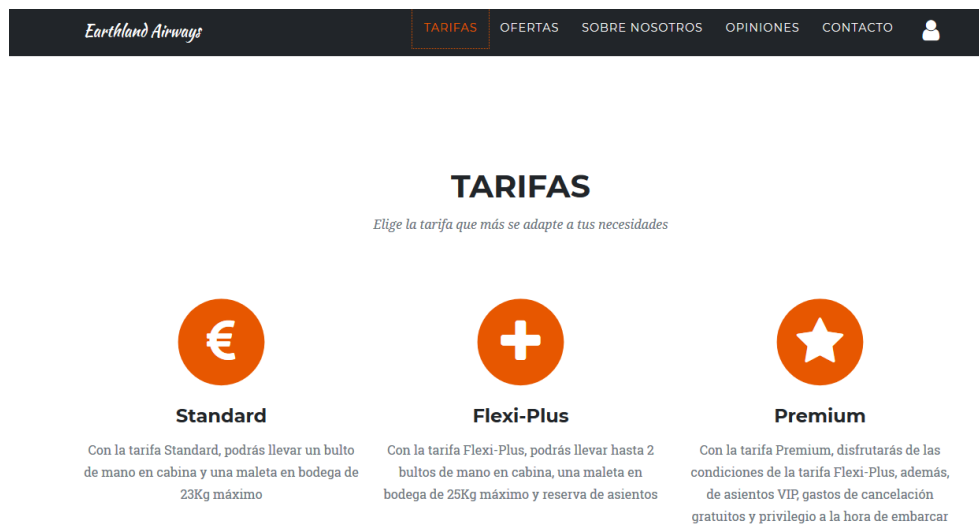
Earthland Airways

TARIFAS OFERTAS SOBRE NOSOTROS OPINIONES CONTACTO

TARIFAS

Elige la tarifa que más se adapte a tus necesidades

Standard

Con la tarifa Standard, podrás llevar un bulto de mano en cabina y una maleta en bodega de 23Kg máximo

Flexi-Plus

Con la tarifa Flexi-Plus, podrás llevar hasta 2 bultos de mano en cabina, una maleta en bodega de 25Kg máximo y reserva de asientos

Premium

Con la tarifa Premium, disfrutarás de las condiciones de la tarifa Flexi-Plus, además, de asientos VIP, gastos de cancelación gratuitos y privilegio a la hora de embarcar